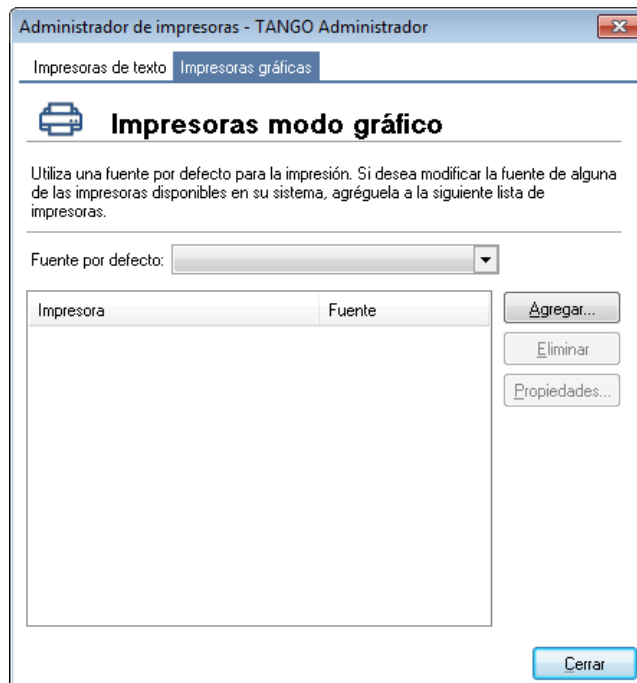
Administrador de impresoras - TANGO Administrador

Impresoras de texto
Impresoras gráficas

Impresoras modo gráfico

Utiliza una fuente por defecto para la impresión. Si desea modificar la fuente de alguna de las impresoras disponibles en su sistema, agréguela a la siguiente lista de impresoras.

Fuente por defecto:

| Impresora | Fuente |
|---|---|

Agregar...
Eliminar
Propiedades...

Cerrar